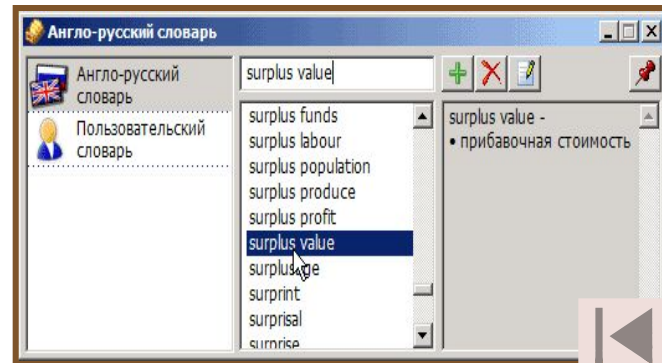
Англо-русский словарь

Англо-русский словарь

Пользовательский словарь

surplus value

surplus funds
surplus labour
surplus population
surplus produce
surplus profit
surplus value
surplus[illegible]ge
surprint
surprisal
surprise

surplus value -
• прибавочная стоимость